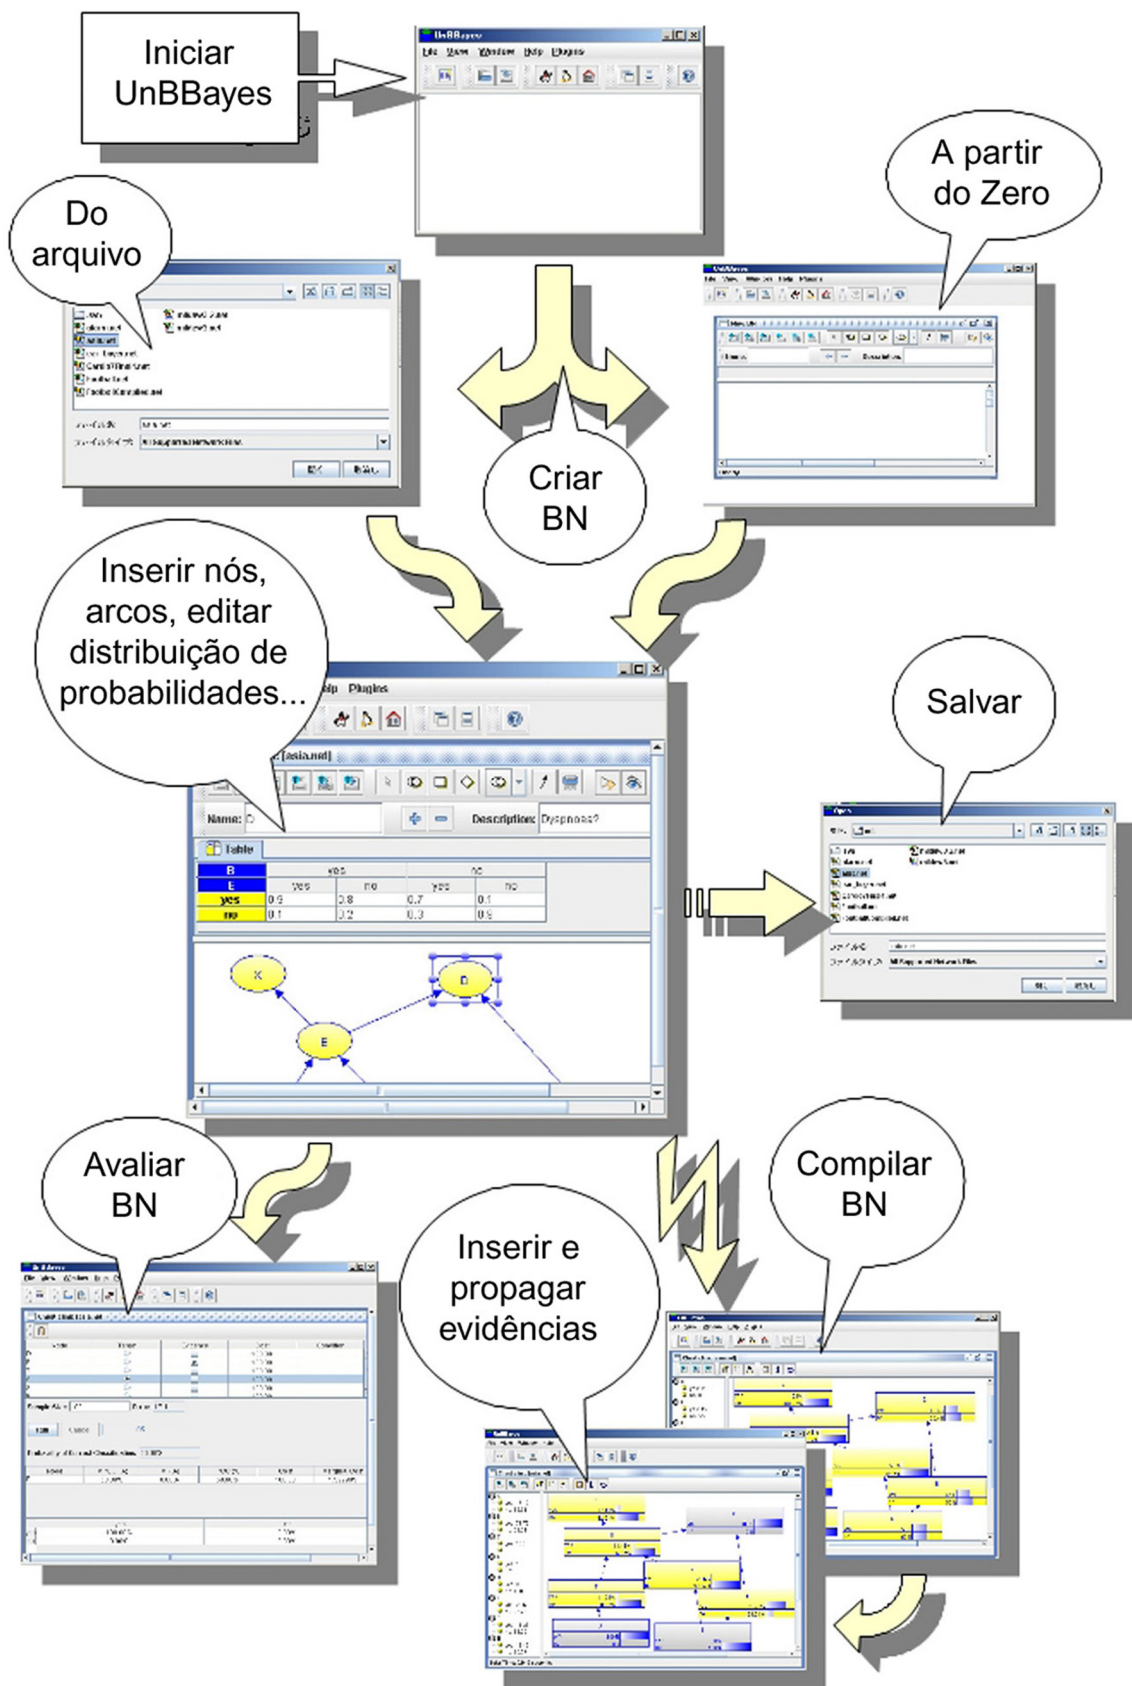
Iniciar UnBBayes

UnBBayes

File View Window Help Plugins

A partir do Zero

Do arquivo

Criar BN

Inserir nós, arcos, editar distribuição de probabilidades...

lp Plugins

[asia.net]

Name: D

Description: Dyspnoea?

Table

| B | yes | | no | |
|---|---|---|---|---|
| E | yes | no | yes | no |
| yes | 0.9 | 0.8 | 0.7 | 0.1 |
| no | 0.1 | 0.2 | 0.3 | 0.9 |

X

D

E

Salvar

Open

Avaliar BN

Compilar BN

Inserir e propagar evidências